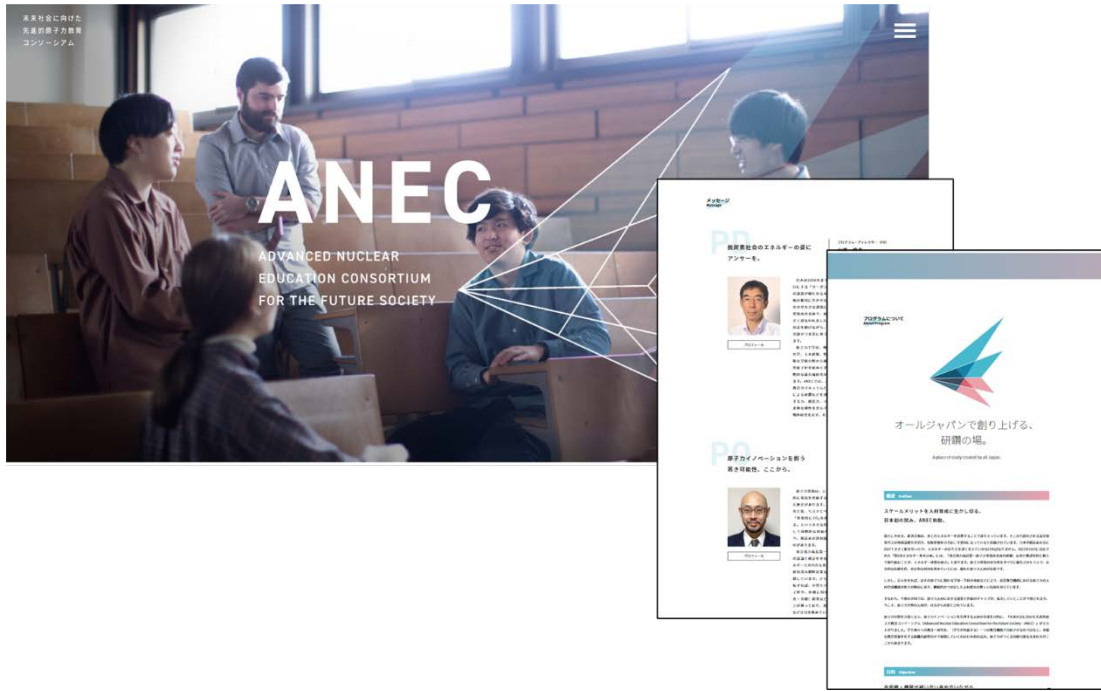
未来社会に向けた
先進的原子力教育
コンソーシアム

ANEC

ADVANCED NUCLEAR
EDUCATION CONSORTIUM
FOR THE FUTURE SOCIETY

メッセージ
Message

PD
脱炭素社会のエネルギーの姿に
アンサーを。

プロフィール

PO
原子力イノベーションを創う
若き可能性、ここから。

プロフィール

プログラムについて
About Program

オールジャパンで創り上げる、
研鑽の場。

A place of study created by all Japan.

概要

スケールメリットを人材育成に生かしなる、
日本初の試み、ANEC始動。

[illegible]

目的

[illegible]